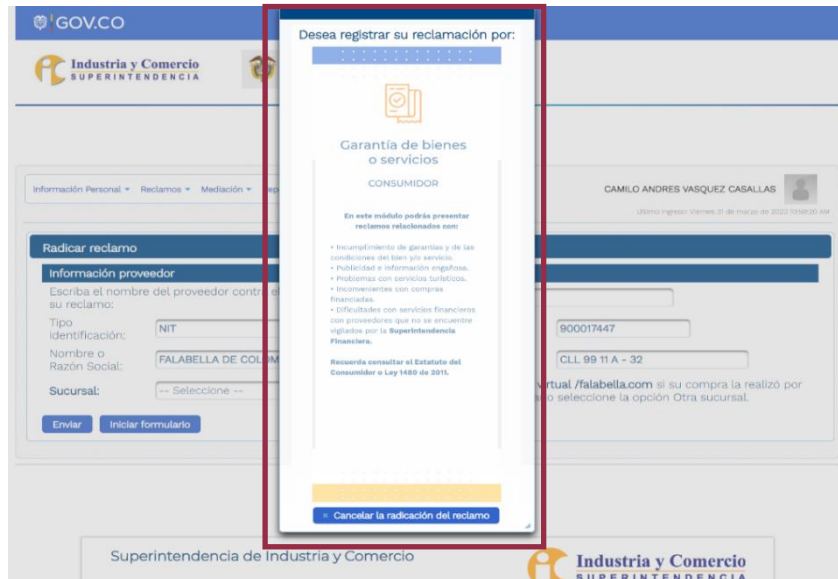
GOV.CO

Industria y Comercio
SUPERINTENDENCIA

Información Personal ▾ Reclamos ▾ Mediación ▾

CAMILO ANDRES VASQUEZ CASALLAS

Ultimo ingreso: Viernes 31 de marzo de 2023 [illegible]

Radicar reclamo

Información proveedor

Escriba el nombre del proveedor contra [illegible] su reclamo:

Tipo identificación: NIT

900017447

Nombre o Razón Social: FALABELLA DE COLOM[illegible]

CLL 99 11 A - 32

Sucursal: -- Seleccione --

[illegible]virtual /falabella.com si su compra la realizó por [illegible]o seleccione la opción Otra sucursal.

Enviar

Iniciar formulario

Desea registrar su reclamación por:

Garantía de bienes o servicios

CONSUMIDOR

En este módulo podrás presentar reclamos relacionados con:

• Incumplimiento de garantías y de las condiciones del bien y/o servicio.
• Publicidad e información engañosa.
• Problemas con servicios turísticos.
• Inconvenientes con compras financiadas.
• Dificultades con servicios financieros con proveedores que no se encuentre vigilados por la Superintendencia Financiera.

Recuerda consultar el Estatuto del Consumidor o Ley 1480 de 2011.

× Cancelar la radicación del reclamo

Superintendencia de Industria y Comercio

Industria y Comercio
SUPERINTENDENCIA